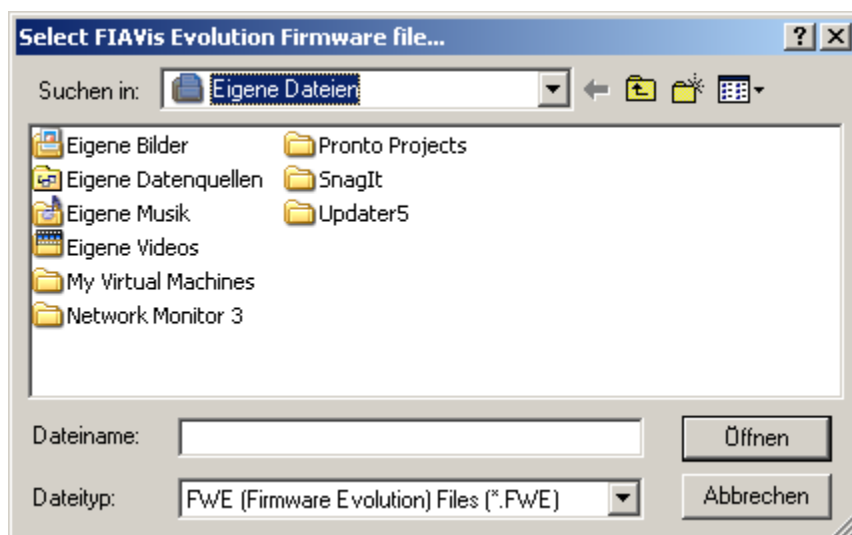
Select FIAVis Evolution Firmware file...

?

Suchen in: Eigene Dateien

Eigene Bilder
Eigene Datenquellen
Eigene Musik
Eigene Videos
My Virtual Machines
Network Monitor 3

Pronto Projects
SnagIt
Updater5

Dateiname:
Öffnen

Dateityp: FWE (Firmware Evolution) Files (*.FWE)
Abbrechen